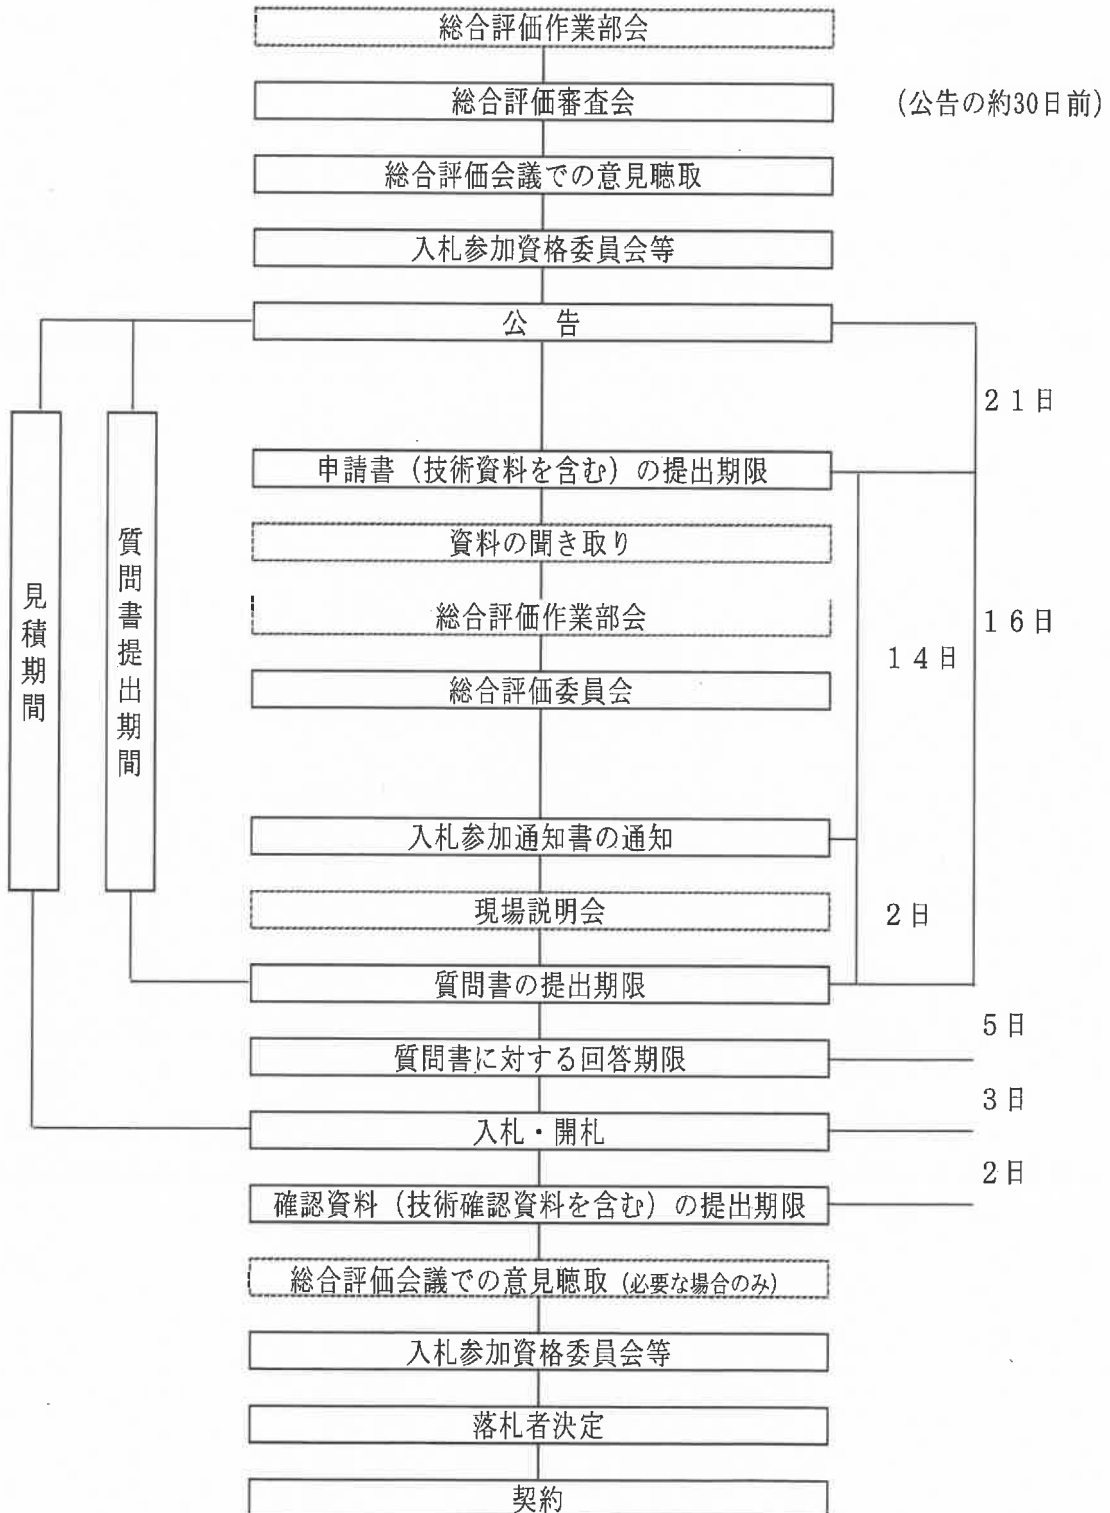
総合評価作業部会

総合評価審査会

(公告の約30日前)

総合評価会議での意見聴取

入札参加資格委員会等

公　告

21日

申請書（技術資料を含む）の提出期限

資料の聞き取り

総合評価作業部会

16日

14日

総合評価委員会

見積期間

質問書提出期間

入札参加通知書の通知

現場説明会

2日

質問書の提出期限

5日

質問書に対する回答期限

3日

入札・開札

2日

確認資料（技術確認資料を含む）の提出期限

総合評価会議での意見聴取 (必要な場合のみ)

入札参加資格委員会等

落札者決定

契約